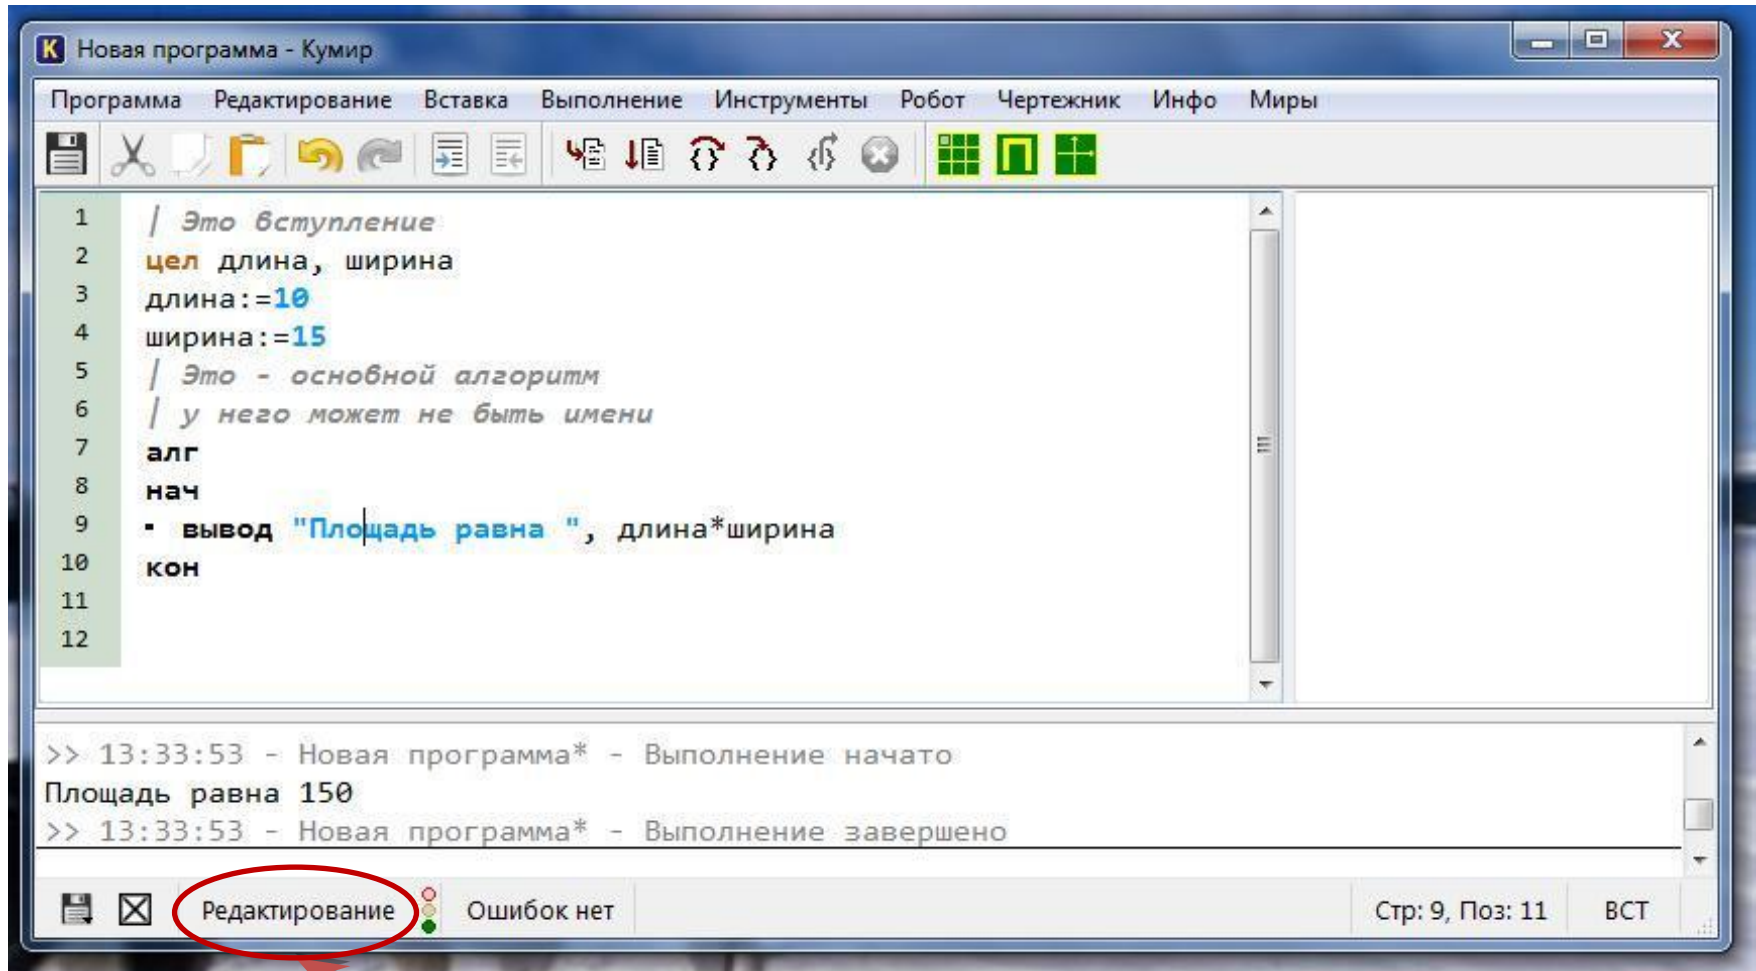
Новая программа - Кумир

Программа Редактирование Вставка Выполнение Инструменты Робот Чертежник Инфо Миры

1 | Это вступление
2 цел длина, ширина
3 длина:=10
4 ширина:=15
5 | Это - основной алгоритм
6 | у него может не быть имени
7 алг
8 нач
9 · вывод "Площадь равна ", длина*ширина
10 кон
11
12

>> 13:33:53 - Новая программа* - Выполнение начато
Площадь равна 150
>> 13:33:53 - Новая программа* - Выполнение завершено

Редактирование Ошибок нет Стр: 9, Поз: 11 ВСТ